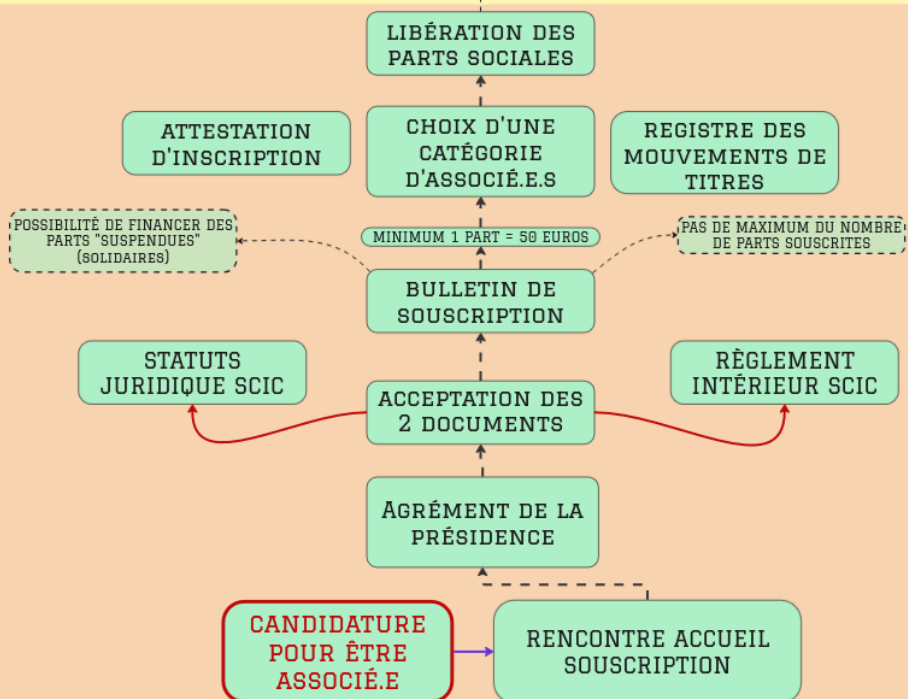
LIBÉRATION DES PARTS SOCIALES

ATTESTATION D'INSCRIPTION

CHOIX D'UNE CATÉGORIE D'ASSOCIÉ.E.S

REGISTRE DES MOUVEMENTS DE TITRES

POSSIBILITÉ DE FINANCER DES PARTS "SUSPENDUES" (SOLIDAIRES)

MINIMUM 1 PART = 50 EUROS

PAS DE MAXIMUM DU NOMBRE DE PARTS SOUSCRITES

BULLETIN DE SOUSCRIPTION

STATUTS JURIDIQUE SCIC

ACCEPTATION DES 2 DOCUMENTS

RÈGLEMENT INTÉRIEUR SCIC

AGRÉMENT DE LA PRÉSIDENCE

CANDIDATURE POUR ÊTRE ASSOCIÉ.E

RENCONTRE ACCUEIL SOUSCRIPTION